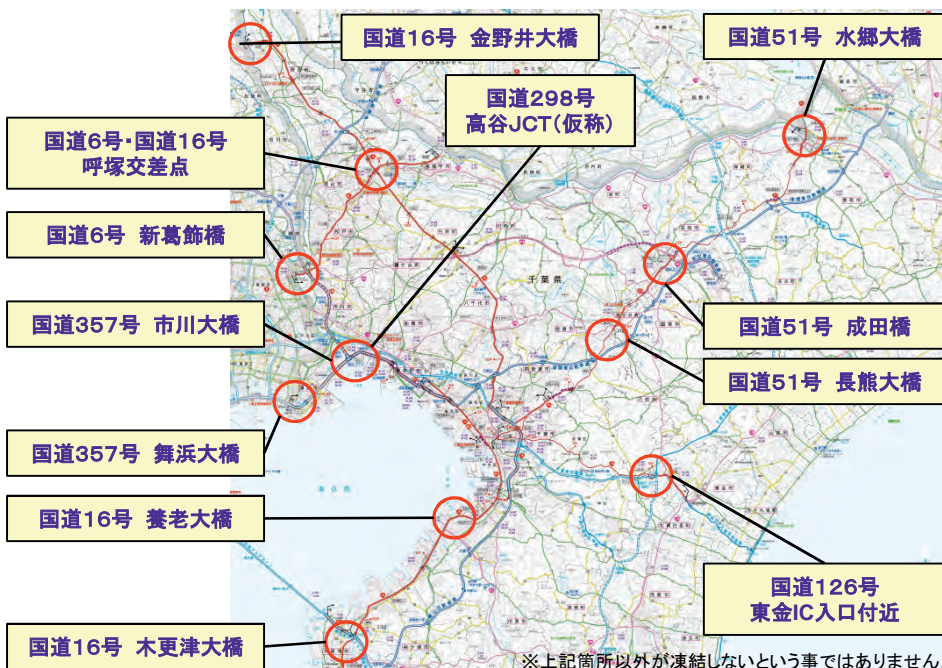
国道16号　金野井大橋

国道51号　水郷大橋

国道298号
高谷JCT（仮称）

国道6号・国道16号
呼塚交差点

国道6号　新葛飾橋

千葉県

国道357号　市川大橋

国道51号　成田橋

国道51号　長熊大橋

国道357号　舞浜大橋

国道16号　養老大橋

国道126号
東金IC入口付近

国道16号　木更津大橋

※上記箇所以外が凍結しないという事ではありません